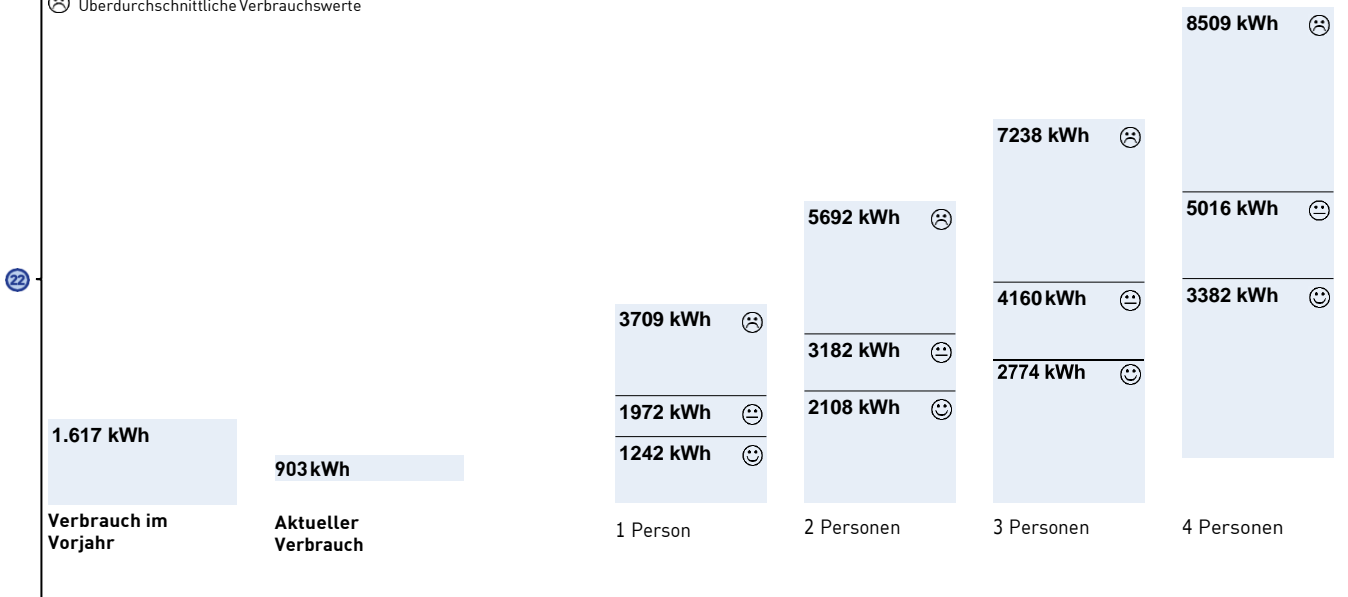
Überdurchschnittliche Verbrauchswerte

22

1.617 kWh

Verbrauch im Vorjahr

903 kWh

Aktueller Verbrauch

3709 kWh
1972 kWh
1242 kWh

1 Person

5692 kWh
3182 kWh
2108 kWh

2 Personen

7238 kWh
4160 kWh
2774 kWh

3 Personen

8509 kWh
5016 kWh
3382 kWh

4 Personen